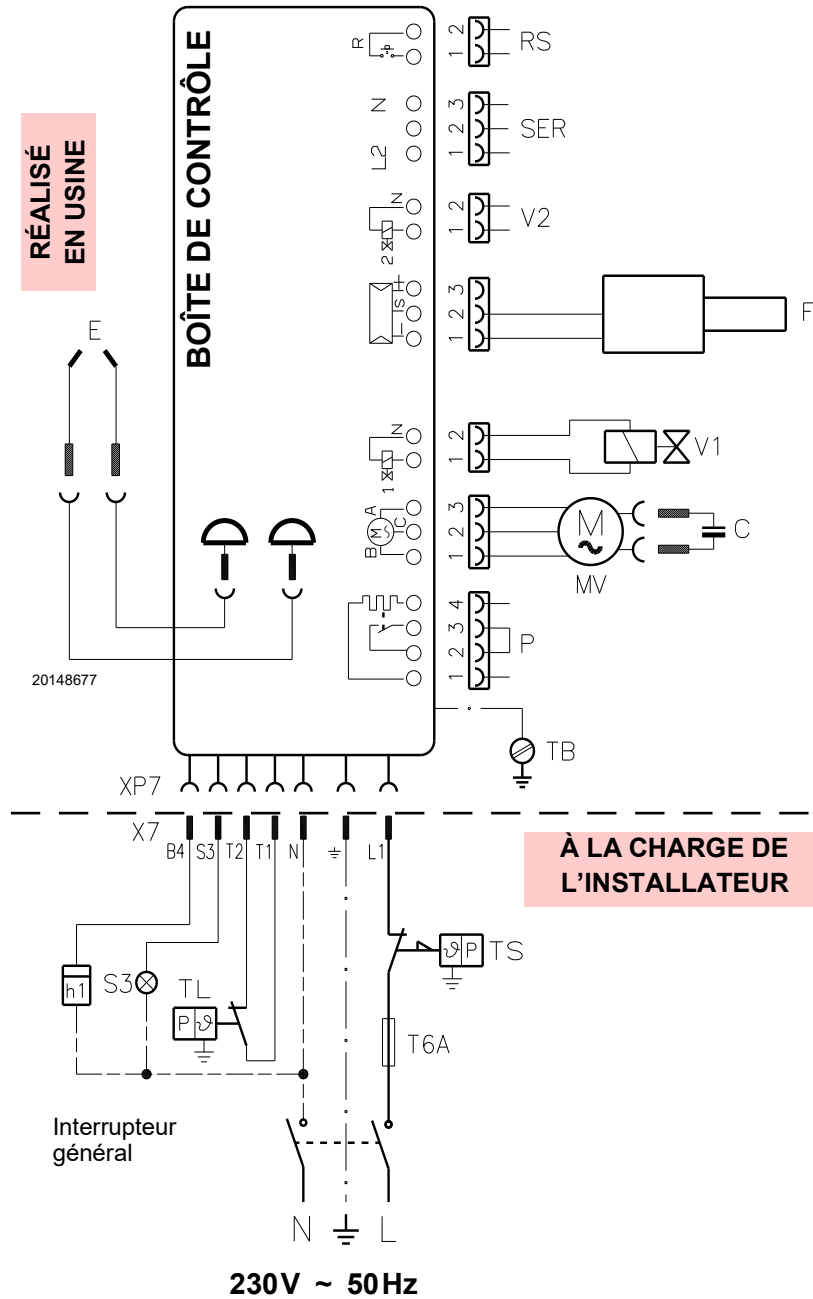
RÉALISÉ EN USINE

BOÎTE DE CONTRÔLE

R
N
L2
N
2
IS
N
1
A
B
M
C

1 2 RS
3 2 1 SER
2 1 V2
3 2 1 F
2 1 V1
3 2 1 M MV C
4 3 2 1 P

E

20148677

TB

XP7

X7
B4 S3 T2 T1 N ⏚ L1

À LA CHARGE DE L'INSTALLATEUR

h1 S3 TL P
TS P
T6A

Interrupteur général

N ⏚ L

230V ~ 50Hz